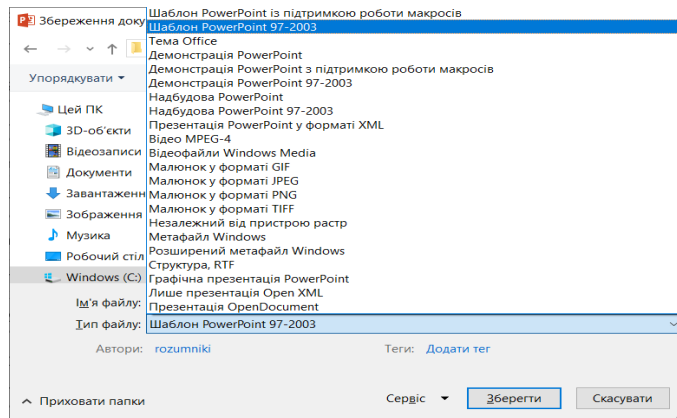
Збереження доку

Упорядкувати

Цей ПК
3D-об'єкти
Відеозаписи
Документи
Завантаженн
Зображення
Музика
Робочий стіл
Windows (C:)

Шаблон PowerPoint із підтримкою роботи макросів
Шаблон PowerPoint 97-2003
Тема Office
Демонстрація PowerPoint
Демонстрація PowerPoint з підтримкою роботи макросів
Демонстрація PowerPoint 97-2003
Надбудова PowerPoint
Надбудова PowerPoint 97-2003
Презентація PowerPoint у форматі XML
Відео MPEG-4
Відеофайли Windows Media
Малюнок у форматі GIF
Малюнок у форматі JPEG
Малюнок у форматі PNG
Малюнок у форматі TIFF
Незалежний від пристрою растр
Метафайл Windows
Розширений метафайл Windows
Структура, RTF
Графічна презентація PowerPoint
Лише презентація Open XML
Презентація OpenDocument

Ім'я файлу:
Тип файлу: Шаблон PowerPoint 97-2003

Автори: rozumniki
Теги: Додати тег

Приховати папки
Сервіс
Зберегти
Скасувати